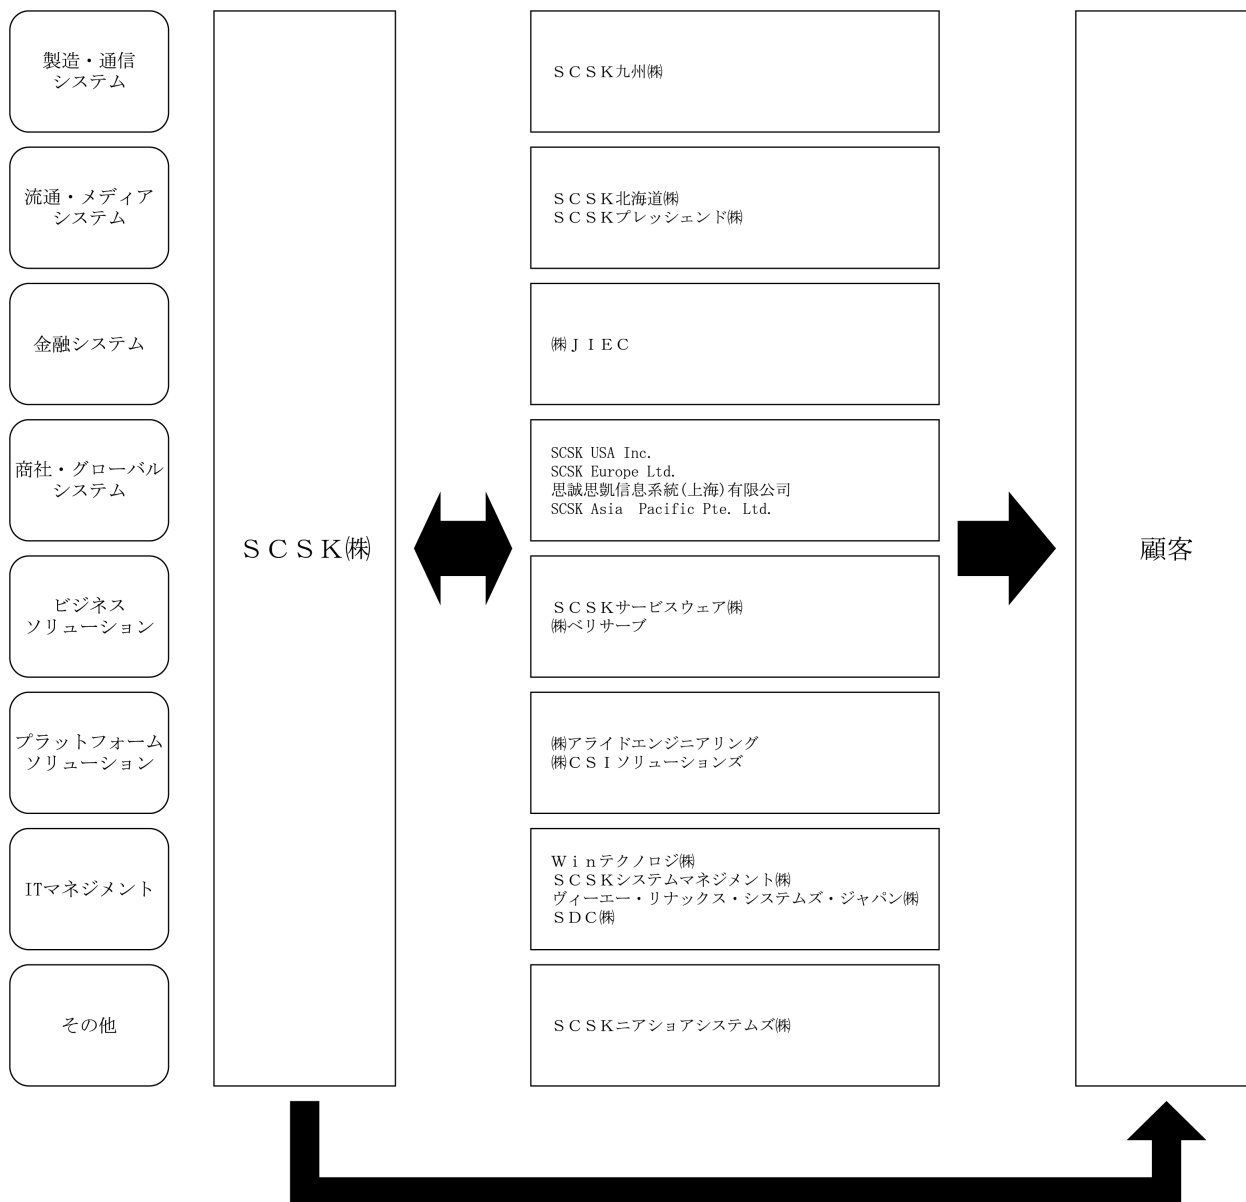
製造・通信システム

流通・メディアシステム

金融システム

商社・グローバルシステム

ビジネスソリューション

プラットフォームソリューション

ITマネジメント

その他

ＳＣＳＫ㈱

ＳＣＳＫ九州㈱

ＳＣＳＫ北海道㈱
ＳＣＳＫプレッシェンド㈱

㈱ＪＩＥＣ

SCSK USA Inc.
SCSK Europe Ltd.
思誠思凱信息系統(上海)有限公司
SCSK Asia Pacific Pte. Ltd.

ＳＣＳＫサービスウェア㈱
㈱ベリサーブ

㈱アライドエンジニアリング
㈱ＣＳＩソリューションズ

Ｗｉｎテクノロジ㈱
ＳＣＳＫシステムマネジメント㈱
ヴィーエー・リナックス・システムズ・ジャパン㈱
ＳＤＣ㈱

ＳＣＳＫニアショアシステムズ㈱

顧客